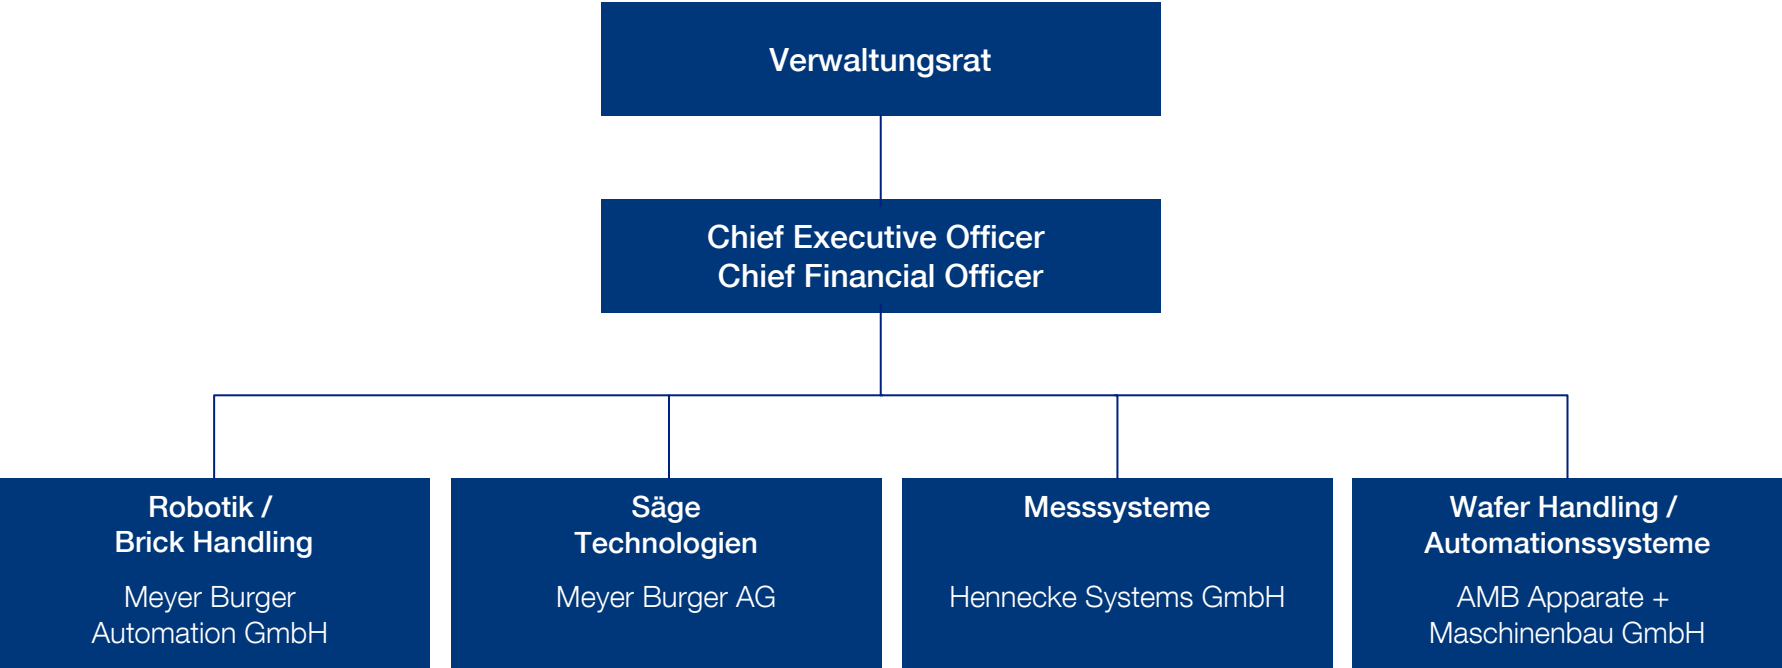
Verwaltungsrat

Chief Executive Officer
Chief Financial Officer

Robotik /
Brick Handling

Meyer Burger
Automation GmbH

Säge
Technologien

Meyer Burger AG

Messsysteme

Hennecke Systems GmbH

Wafer Handling /
Automationssysteme

AMB Apparate +
Maschinenbau GmbH